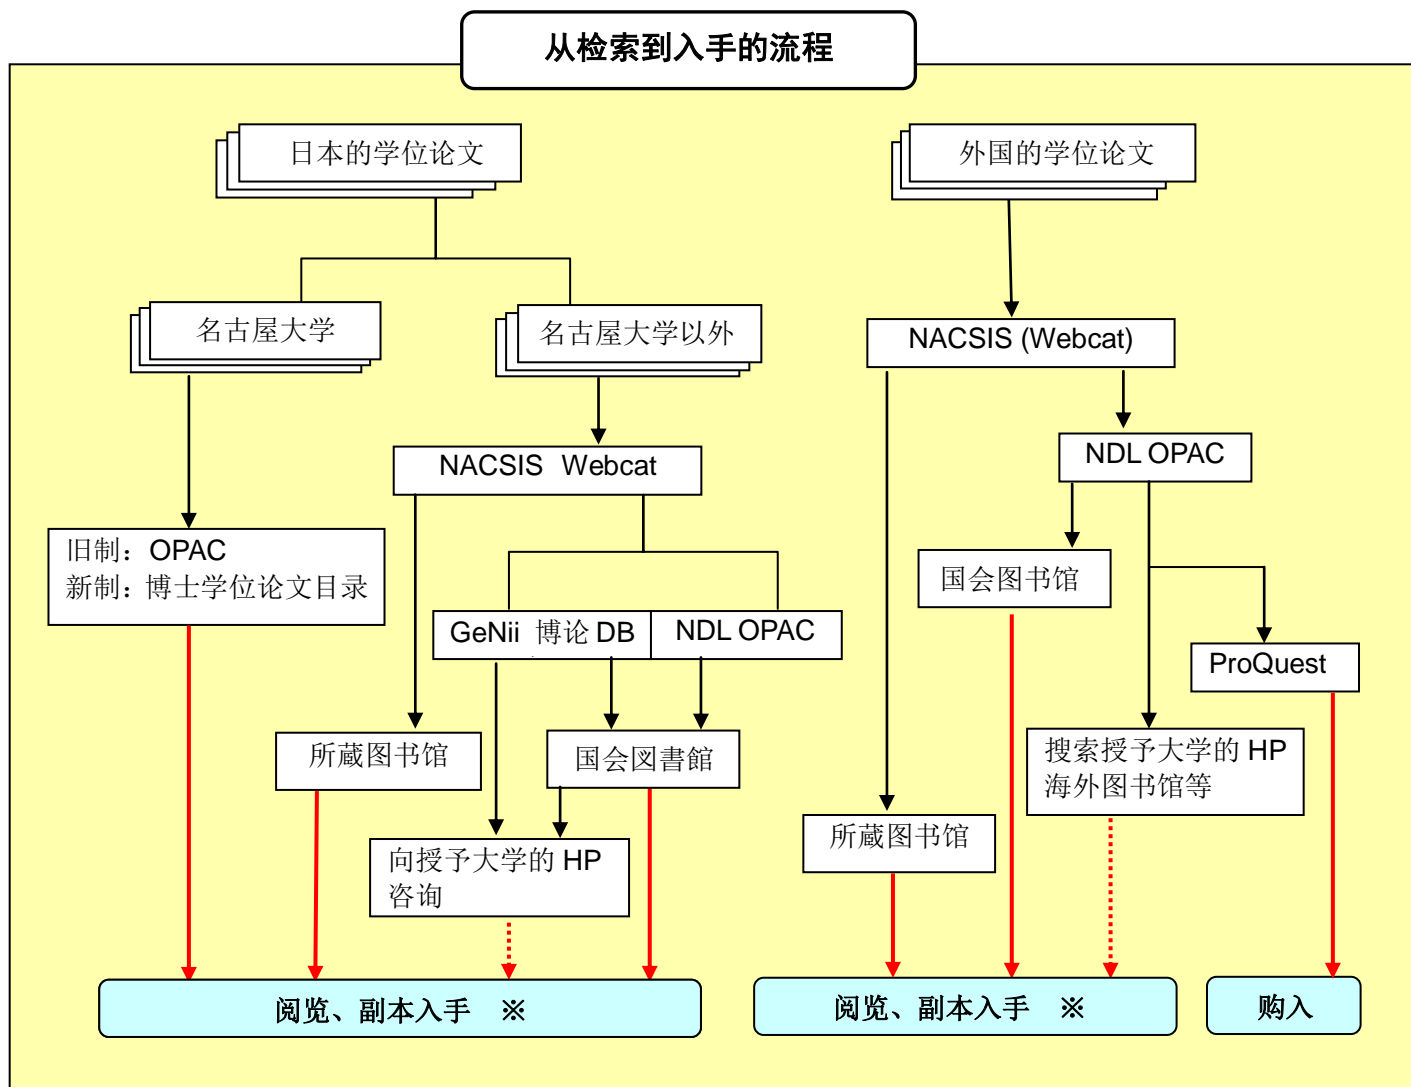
从检索到入手的流程

日本的学位论文

名古屋大学

名古屋大学以外

NACSIS Webcat

旧制：OPAC
新制：博士学位论文目录

GeNii 博论 DB

NDL OPAC

所蔵图书馆

国会図書館

向授予大学的 HP 咨询

阅览、副本入手 ※

外国的学位论文

NACSIS (Webcat)

NDL OPAC

国会图书馆

ProQuest

搜索授予大学的 HP 海外图书馆等

所蔵图书馆

阅览、副本入手 ※

购入